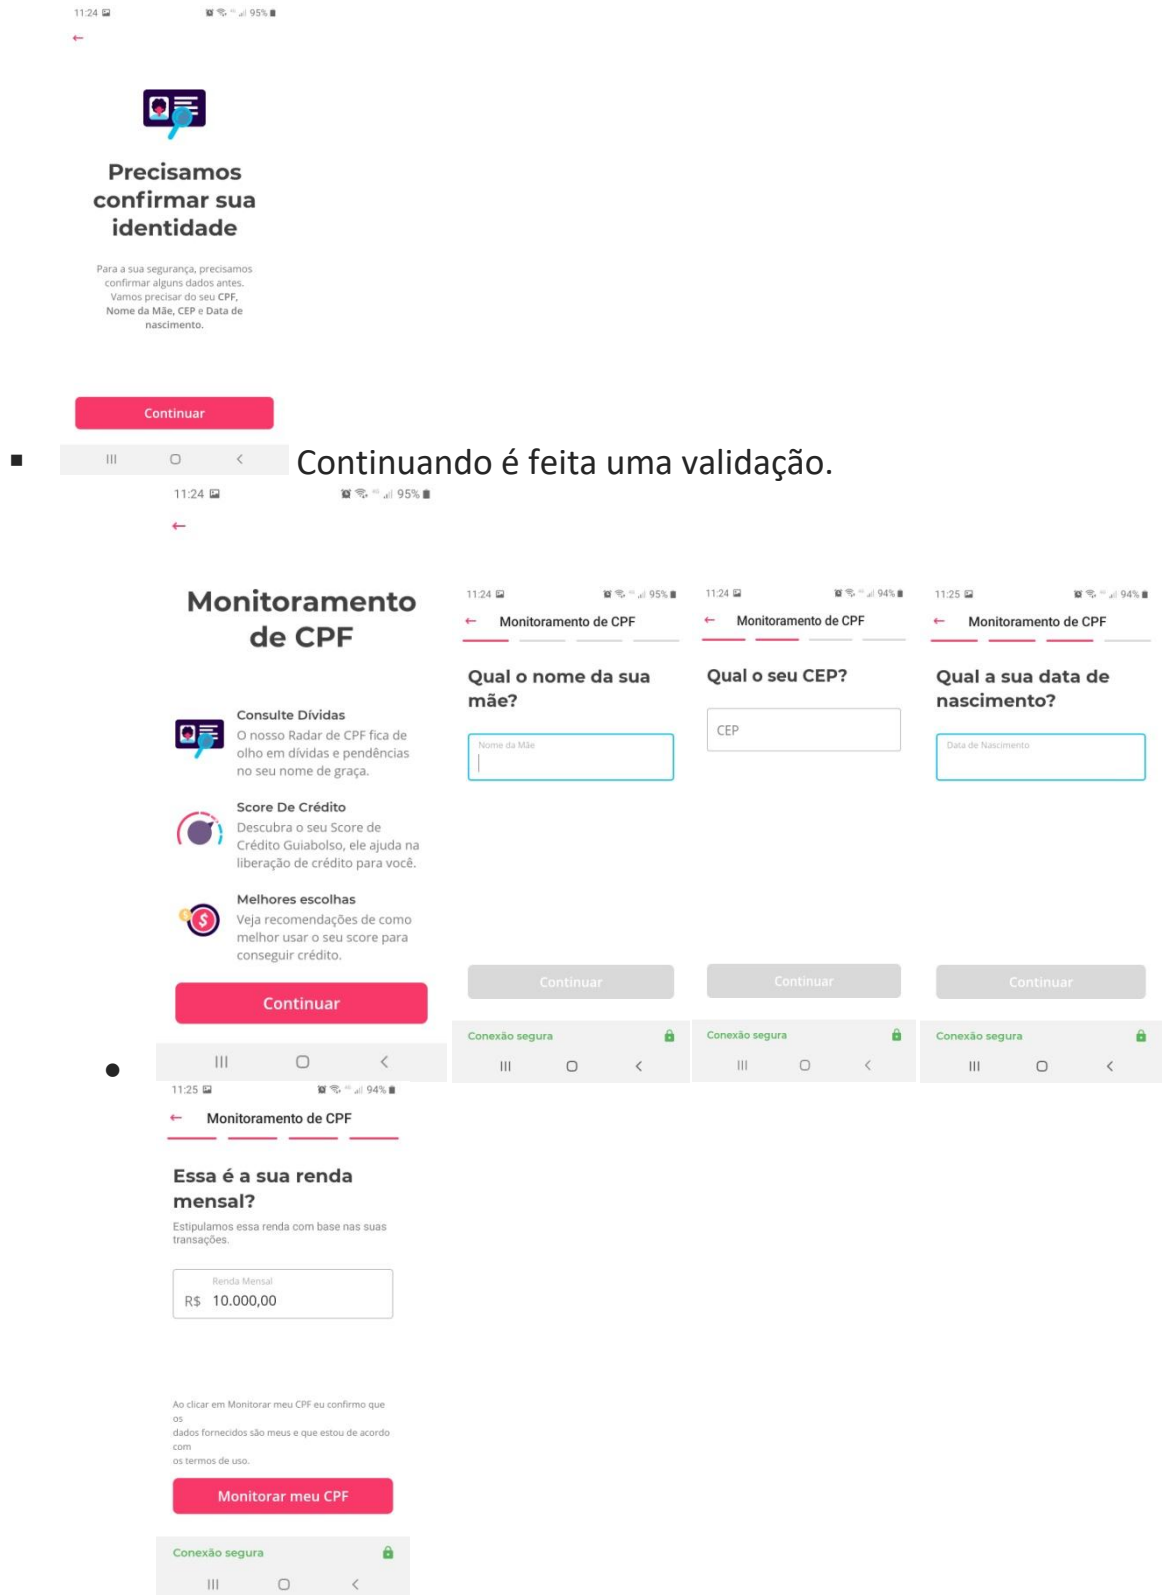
11:24 95%

←

Precisamos confirmar sua identidade

Para a sua segurança, precisamos confirmar alguns dados antes. Vamos precisar do seu CPF, Nome da Mãe, CEP e Data de nascimento.

Continuar

■ Continuando é feita uma validação.

11:24 95%

←

Monitoramento de CPF

Consulte Dívidas
O nosso Radar de CPF fica de olho em dívidas e pendências no seu nome de graça.

Score De Crédito
Descubra o seu Score de Crédito Guiabolso, ele ajuda na liberação de crédito para você.

Melhores escolhas
Veja recomendações de como melhor usar o seu score para conseguir crédito.

Continuar

11:24 95%

← Monitoramento de CPF

Qual o nome da sua mãe?

Nome da Mãe

Continuar

Conexão segura

11:24 94%

← Monitoramento de CPF

Qual o seu CEP?

CEP

Continuar

Conexão segura

11:25 94%

← Monitoramento de CPF

Qual a sua data de nascimento?

Data de Nascimento

Continuar

Conexão segura

●

11:25 94%

← Monitoramento de CPF

Essa é a sua renda mensal?

Estipulamos essa renda com base nas suas transações.

Renda Mensal
R$ 10.000,00

Ao clicar em Monitorar meu CPF eu confirmo que os dados fornecidos são meus e que estou de acordo com os termos de uso.

Monitorar meu CPF

Conexão segura